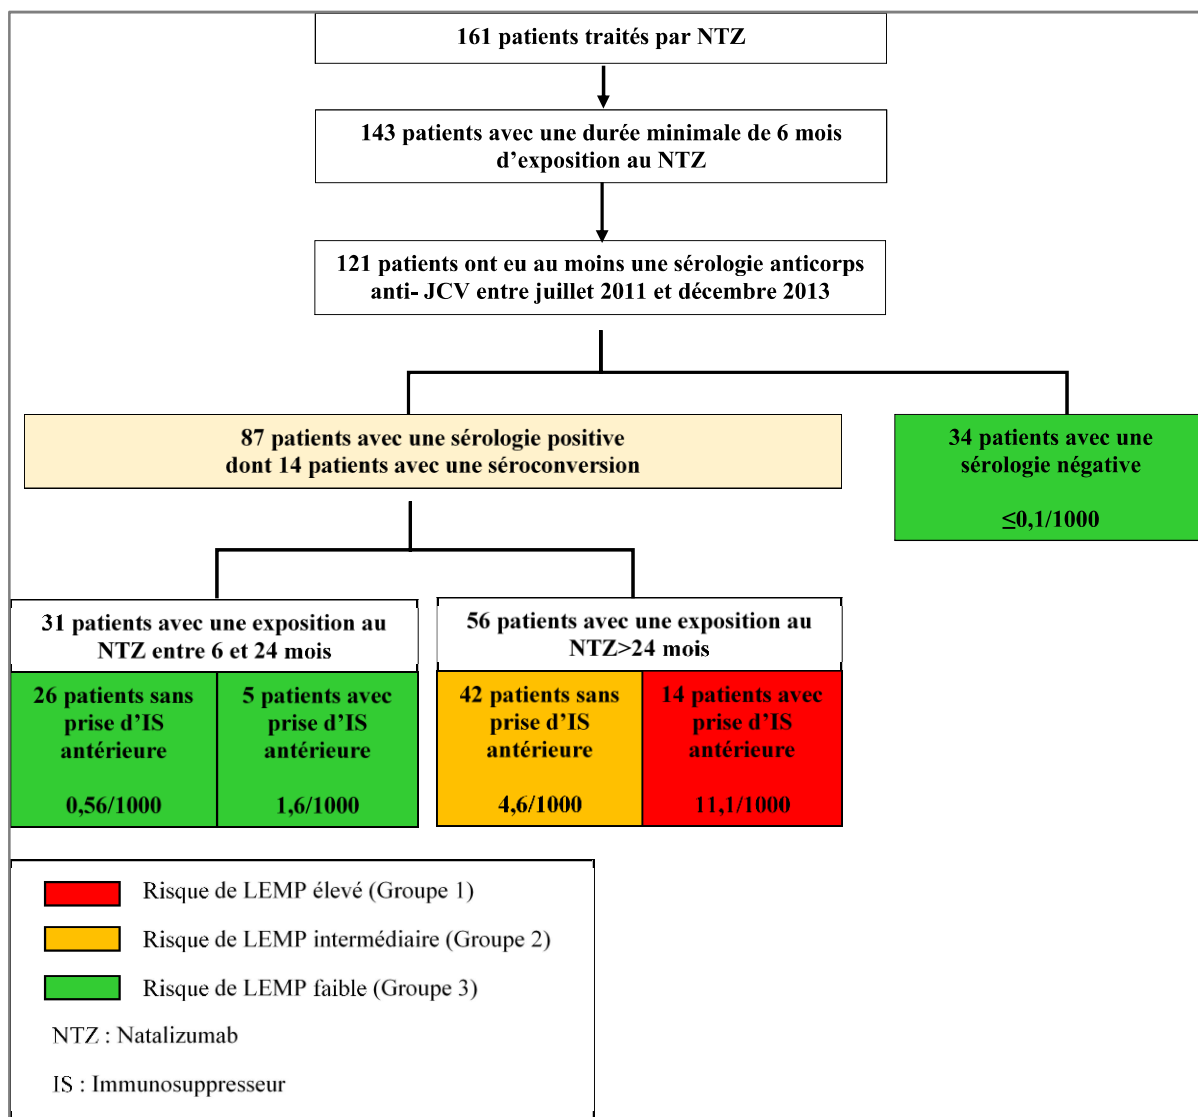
161 patients traités par NTZ

143 patients avec une durée minimale de 6 mois d’exposition au NTZ

121 patients ont eu au moins une sérologie anticorps anti- JCV entre juillet 2011 et décembre 2013

87 patients avec une sérologie positive dont 14 patients avec une séroconversion

34 patients avec une sérologie négative

≤0,1/1000

31 patients avec une exposition au NTZ entre 6 et 24 mois

56 patients avec une exposition au NTZ>24 mois

26 patients sans prise d’IS antérieure

0,56/1000

5 patients avec prise d’IS antérieure

1,6/1000

42 patients sans prise d’IS antérieure

4,6/1000

14 patients avec prise d’IS antérieure

11,1/1000

Risque de LEMP élevé (Groupe 1)

Risque de LEMP intermédiaire (Groupe 2)

Risque de LEMP faible (Groupe 3)

NTZ : Natalizumab

IS : Immunosuppresseur